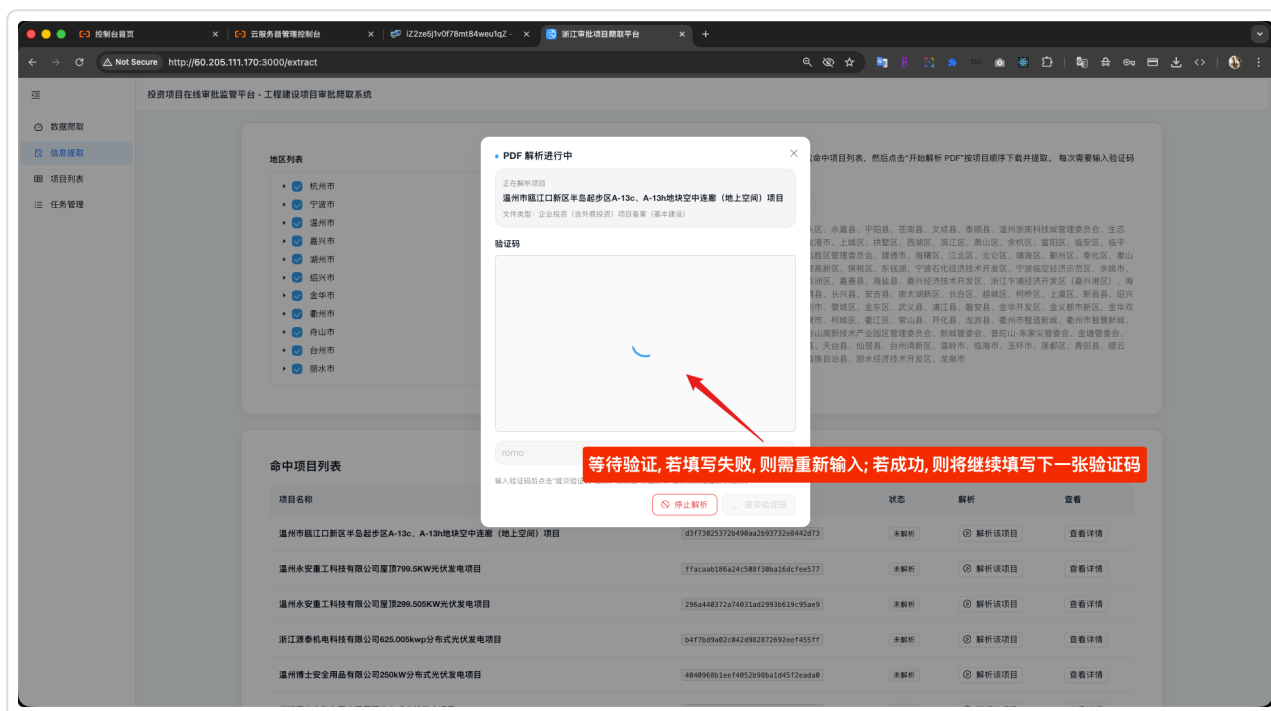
控制台首页 × 云服务器管理控制台 × iZ2ze5j1v0f78mt84weu1qZ × 浙江审批项目爬取平台 × +

Not Secure http://60.205.111.170:3000/extract

投资项目在线审批监管平台 - 工程建设项目审批爬取系统

数据爬取
信息提取
项目列表
任务管理

地区列表
杭州市
宁波市
温州市
嘉兴市
湖州市
绍兴市
金华市
衢州市
舟山市
台州市
丽水市

命中项目列表，然后点击"开始解析 PDF"按项目顺序下载并提取。每次需要输入验证码

PDF 解析进行中

正在解析项目
温州市瓯江口新区半岛起步区A-13c、A-13h地块空中连廊（地上空间）项目
文件类型：企业投资（含外商投资）项目备案（基本建设）

验证码

romo

输入验证码后点击"提交验证

停止解析 提交验证码

等待验证，若填写失败，则需重新输入；若成功，则将继续填写下一张验证码

命中项目列表

| 项目名称 | | 状态 | 解析 | 查看 |
|---|---|---|---|---|
| 温州市瓯江口新区半岛起步区A-13c、A-13h地块空中连廊（地上空间）项目 | d3f73025372b490aa2b93732e8442d73 | 未解析 | 解析该项目 | 查看详情 |
| 温州永安重工科技有限公司屋顶799.5KW光伏发电项目 | ffacaab186a24c500f30ba16dcfee577 | 未解析 | 解析该项目 | 查看详情 |
| 温州永安重工科技有限公司屋顶299.505KW光伏发电项目 | 296a440372a74031ad2993b619c95ae9 | 未解析 | 解析该项目 | 查看详情 |
| 浙江源泰机电科技有限公司625.005kwp分布式光伏发电项目 | b4f7bd9a02c042d982872692eef455ff | 未解析 | 解析该项目 | 查看详情 |
| 温州博士安全用品有限公司250kW分布式光伏发电项目 | 4040968b1eef4052b98ba1d45f2eada0 | 未解析 | 解析该项目 | 查看详情 |